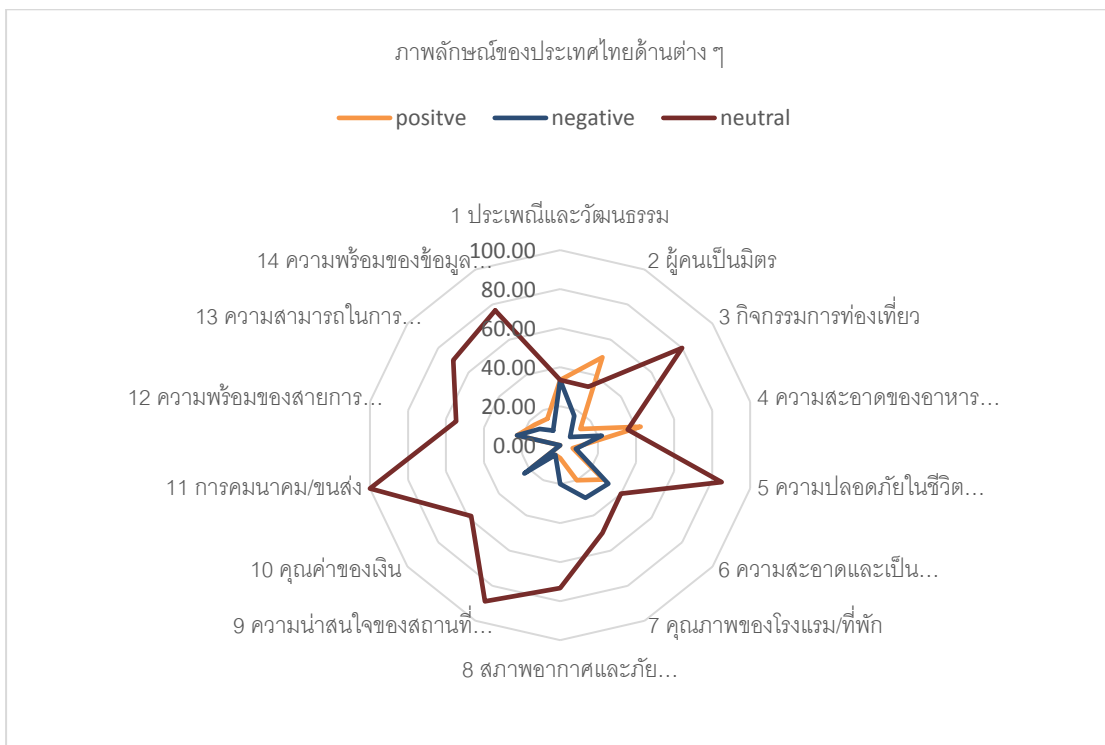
ภาพลักษณ์ของประเทศไทยด้านต่าง ๆ

positve negative neutral

1 ประเพณีและวัฒนธรรม
2 ผู้คนเป็นมิตร
3 กิจกรรมการท่องเที่ยว
4 ความสะอาดของอาหาร…
5 ความปลอดภัยในชีวิต…
6 ความสะอาดและเป็น…
7 คุณภาพของโรงแรม/ที่พัก
8 สภาพอากาศและภัย…
9 ความน่าสนใจของสถานที่…
10 คุณค่าของเงิน
11 การคมนาคม/ขนส่ง
12 ความพร้อมของสายการ…
13 ความสามารถในการ…
14 ความพร้อมของข้อมูล…

100.00
80.00
60.00
40.00
20.00
0.00